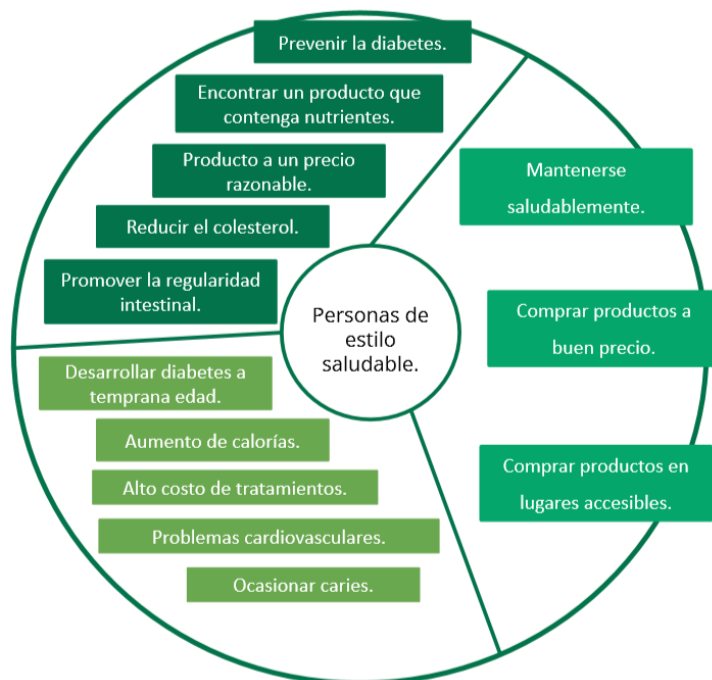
Prevenir la diabetes.

Encontrar un producto que contenga nutrientes.

Producto a un precio razonable.

Reducir el colesterol.

Promover la regularidad intestinal.

Mantenerse saludablemente.

Comprar productos a buen precio.

Comprar productos en lugares accesibles.

Personas de estilo saludable.

Desarrollar diabetes a temprana edad.

Aumento de calorías.

Alto costo de tratamientos.

Problemas cardiovasculares.

Ocasionar caries.